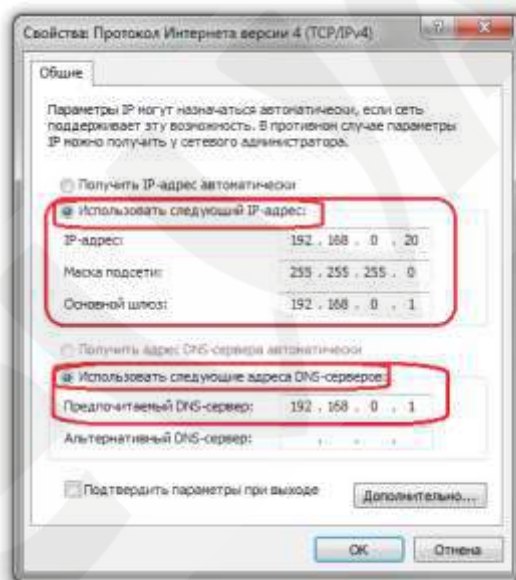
Свойства: Протокол Интернета версии 4 (TCP/IPv4)

?

X

Общие

Параметры IP могут назначаться автоматически, если сеть поддерживает эту возможность. В противном случае параметры IP можно получить у сетевого администратора.

Получить IP-адрес автоматически

Использовать следующий IP-адрес:

IP-адрес: 192 . 168 . 0 . 20

Маска подсети: 255 . 255 . 255 . 0

Основной шлюз: 192 . 168 . 0 . 1

Получить адрес DNS-сервера автоматически

Использовать следующие адреса DNS-серверов:

Предпочитаемый DNS-сервер: 192 . 168 . 0 . 1

Альтернативный DNS-сервер: . . .

Подтвердить параметры при выходе

Дополнительно...

OK

Отмена